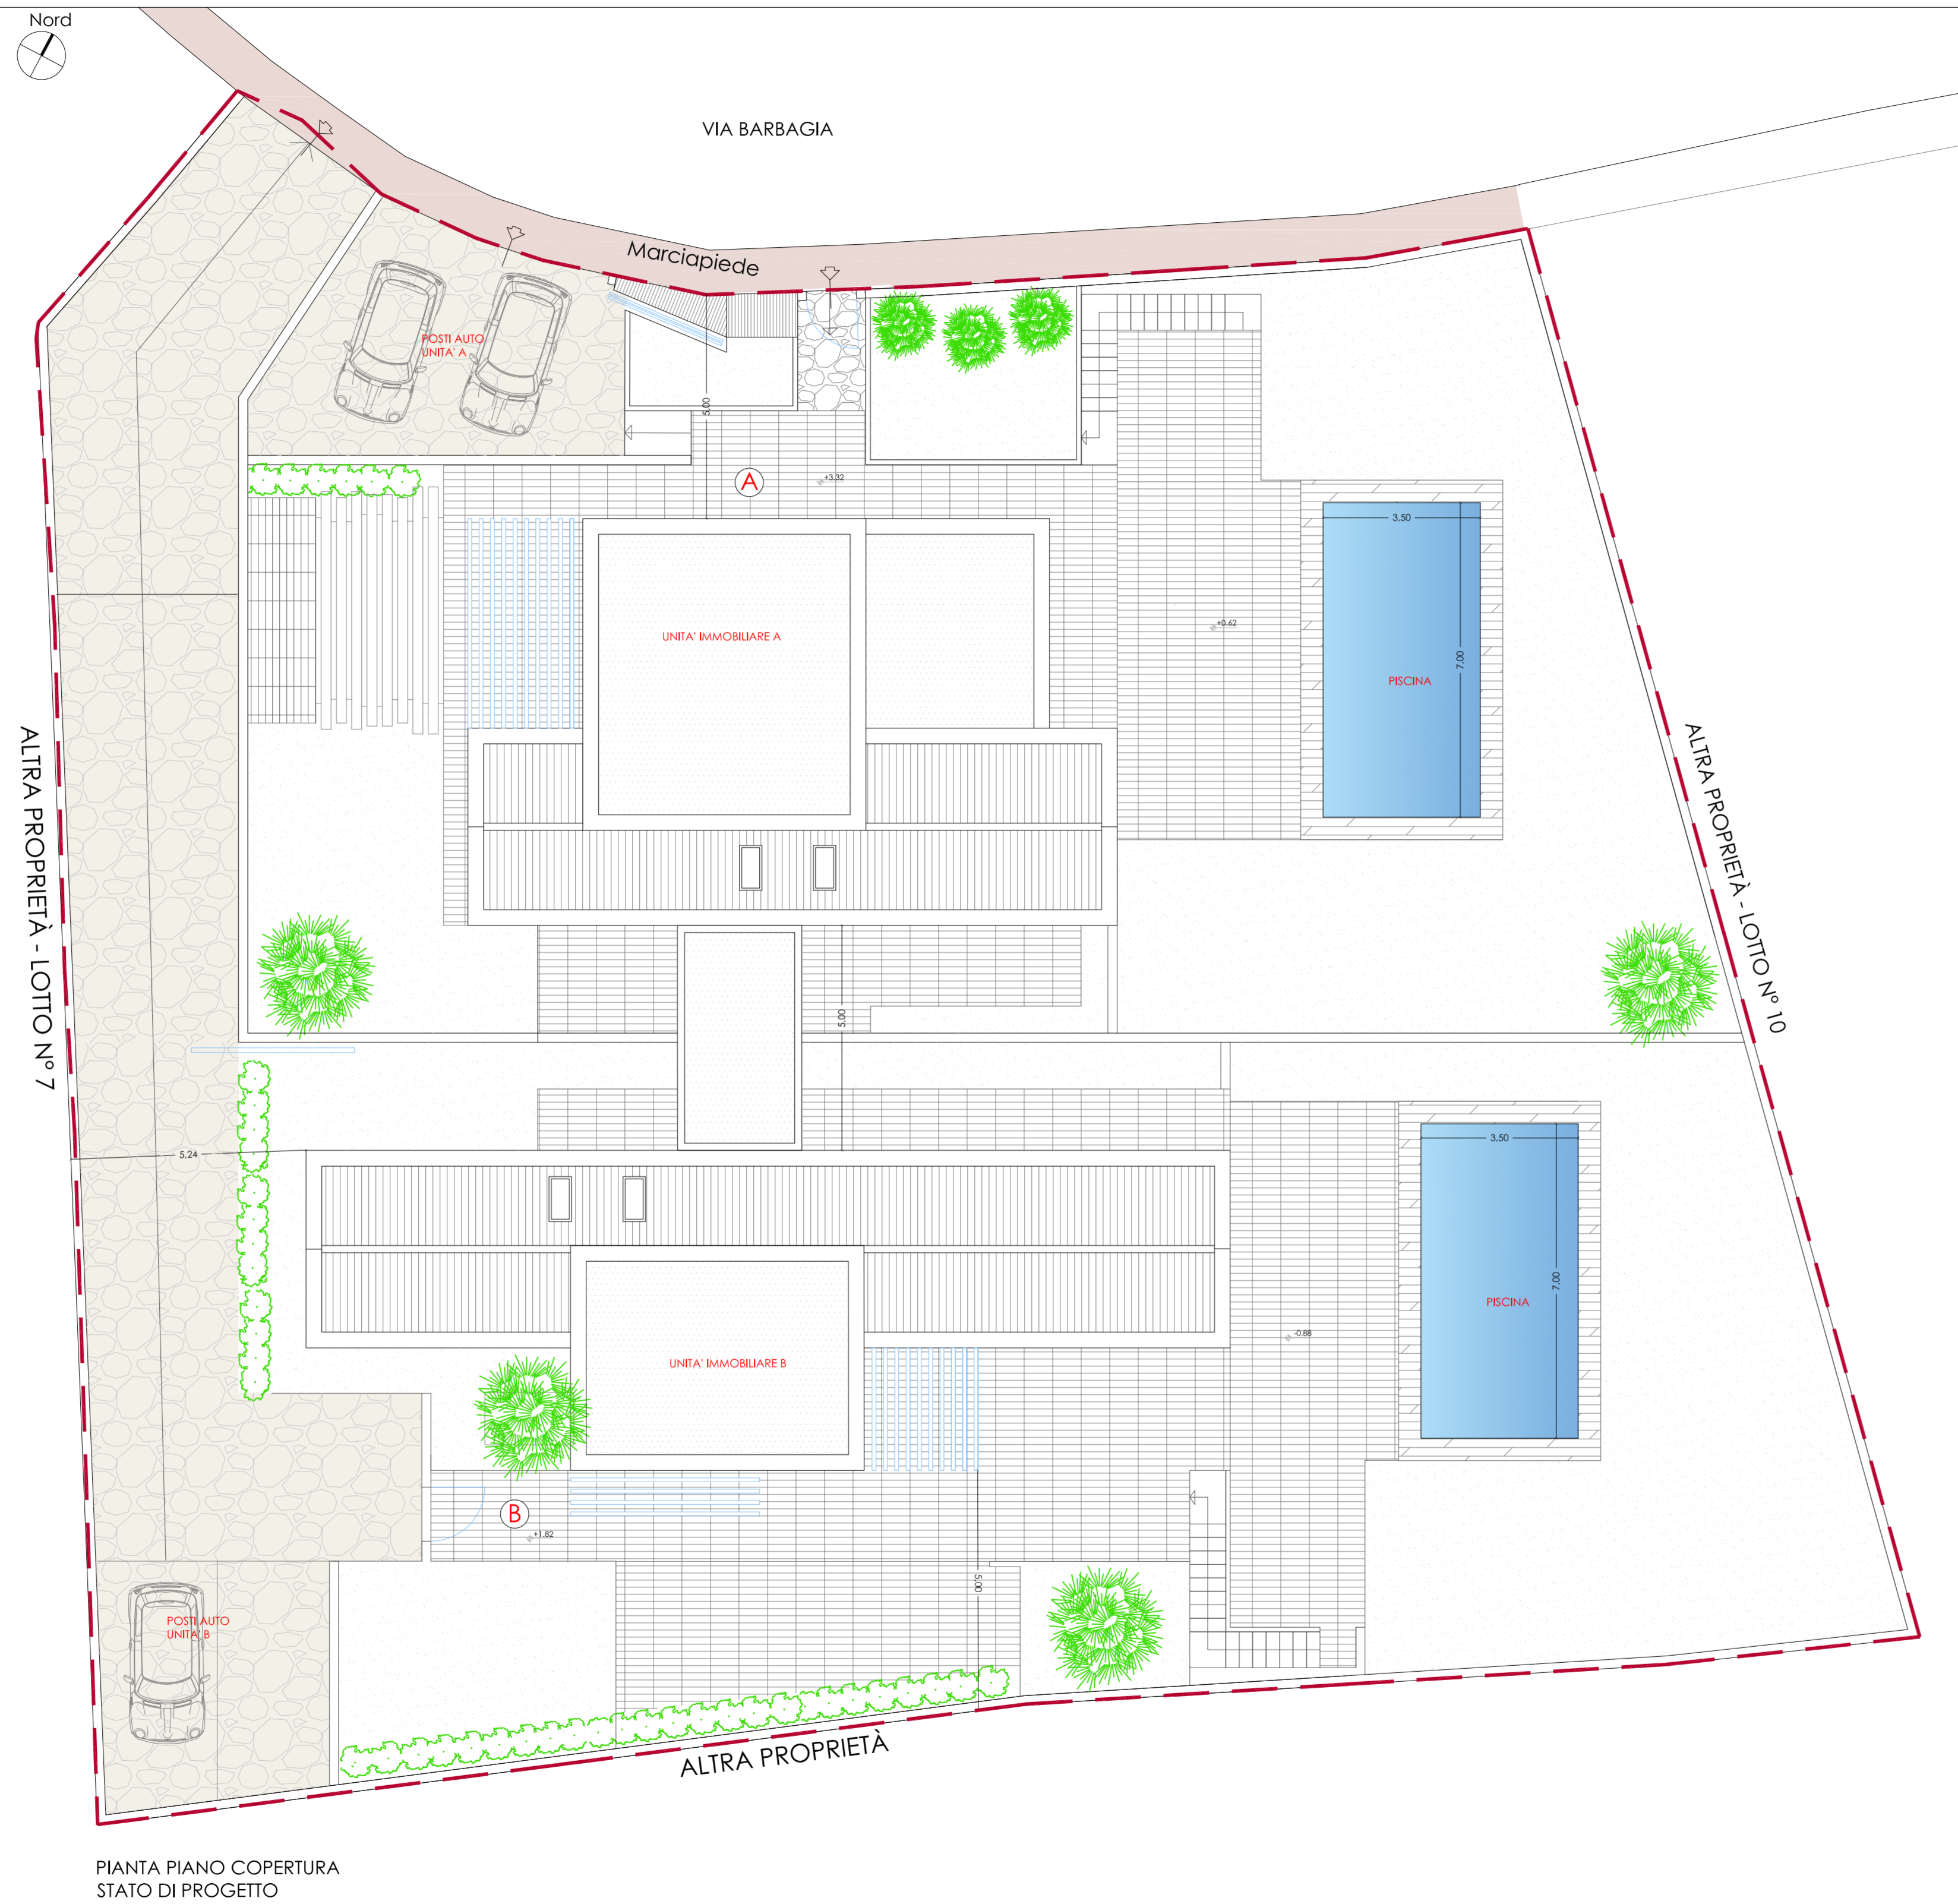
Nord

VIA BARBAGIA

Marciapiede

POSTI AUTO UNITA' A

5.00

A

+3.32

UNITA' IMMOBILIARE A

3.50

+0.62

7.00

PISCINA

ALTRA PROPRIETÀ - LOTTO N° 7

ALTRA PROPRIETÀ - LOTTO N° 10

5.00

5.24

3.50

7.00

PISCINA

-0.88

UNITA' IMMOBILIARE B

B

+1.82

5.00

POSTI AUTO UNITA' B

ALTRA PROPRIETÀ

PIANTA PIANO COPERTURA
STATO DI PROGETTO